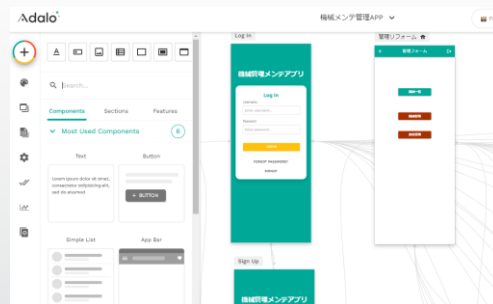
Adalo

機械メンテ管理APP

Search...

Components

Sections

Features

Most Used Components

6

Text

Lorem ipsum dolor sit amet, consectetur adipiscing elit, sed do eiusmod

Button

+ BUTTON

Simple List

App Bar

Log In

機械管理メンテアプリ

Log In

Username

Password

FORGOT PASSWORD?

SIGNUP

管理リフォーム

Sign Up

機械管理メンテアプリ